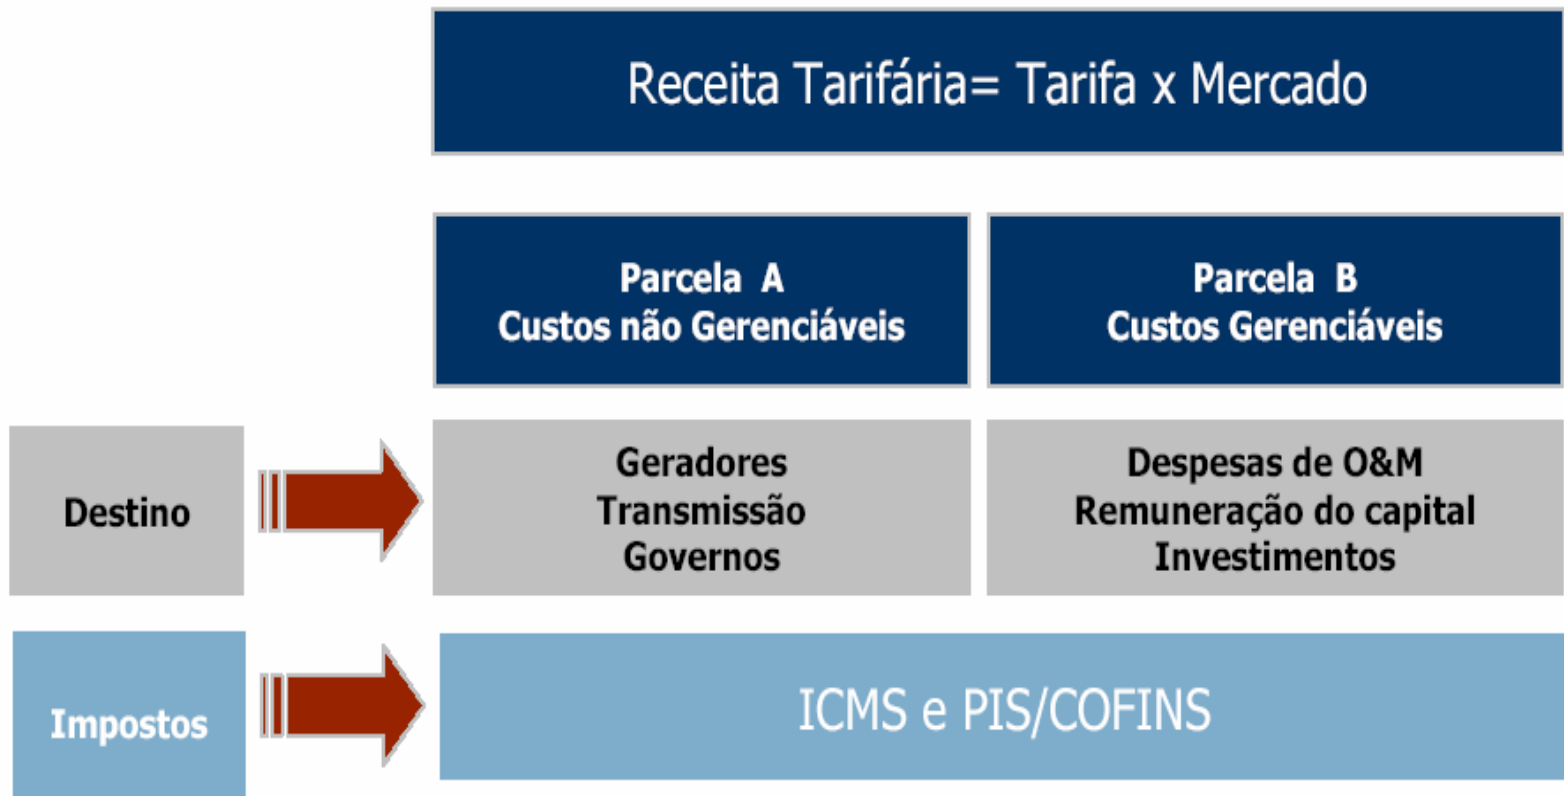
Receita Tarifária= Tarifa x Mercado

Parcela A
Custos não Gerenciáveis

Parcela B
Custos Gerenciáveis

Destino

Geradores
Transmissão
Governos

Despesas de O&M
Remuneração do capital
Investimentos

Impostos

ICMS e PIS/COFINS